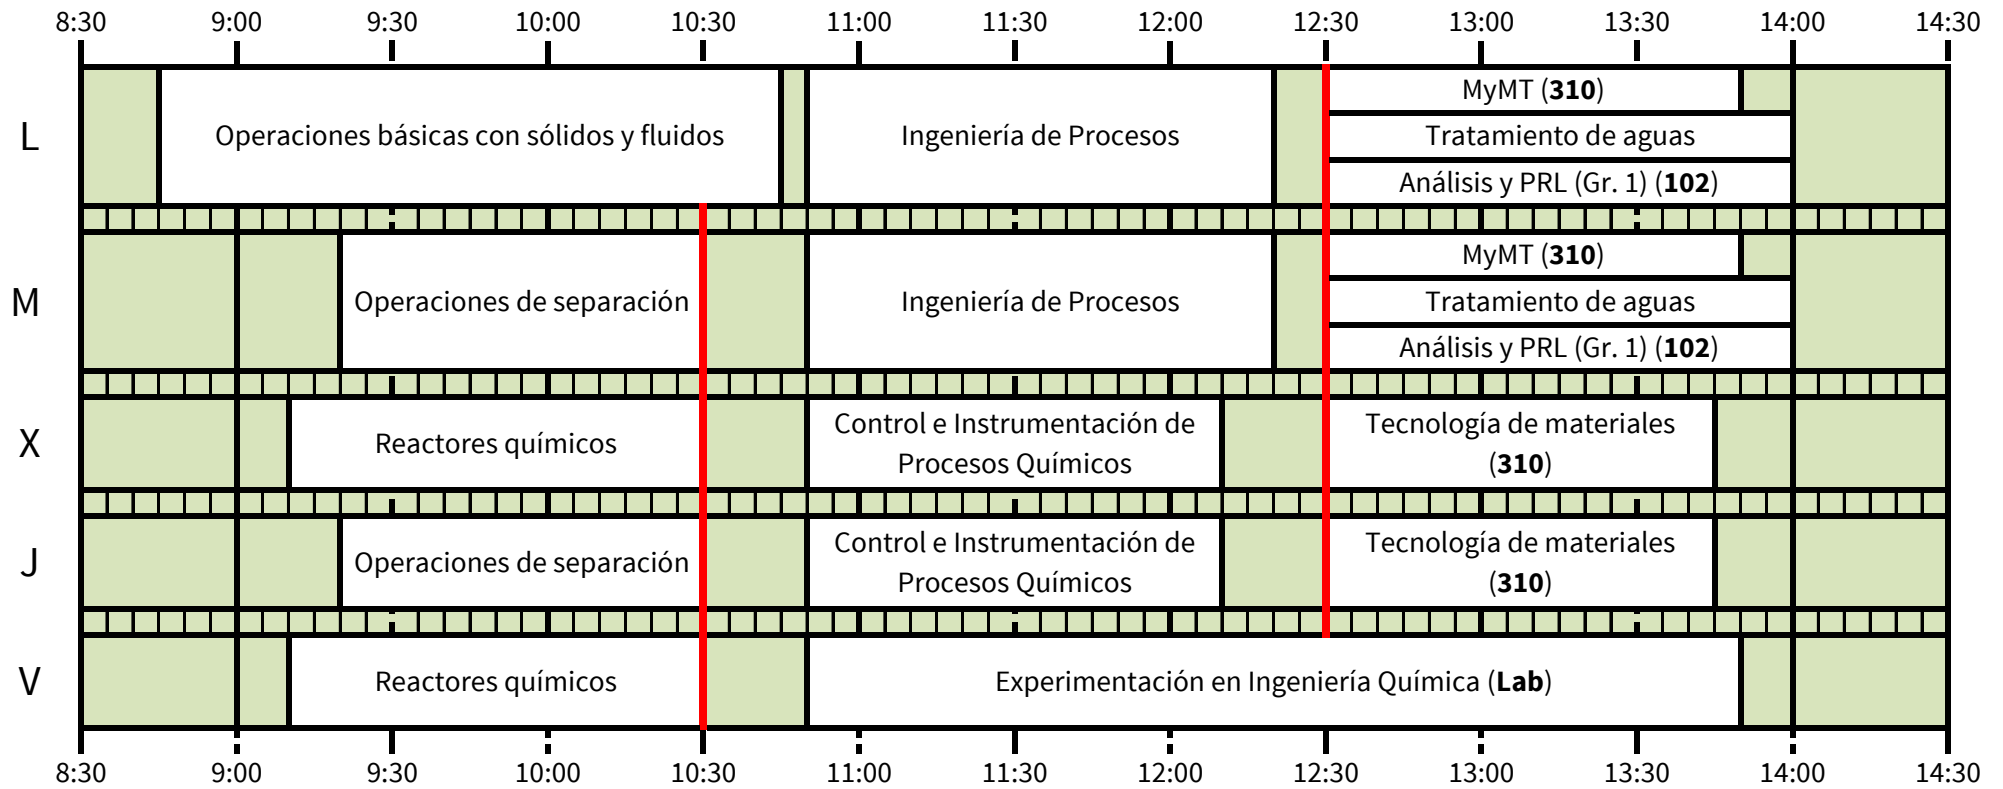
8:30 9:00 9:30 10:00 10:30 11:00 11:30 12:00 12:30 13:00 13:30 14:00 14:30

L
Operaciones básicas con sólidos y fluidos
Ingeniería de Procesos
MyMT (**310**)
Tratamiento de aguas
Análisis y PRL (Gr. 1) (**102**)

M
Operaciones de separación
Ingeniería de Procesos
MyMT (**310**)
Tratamiento de aguas
Análisis y PRL (Gr. 1) (**102**)

X
Reactores químicos
Control e Instrumentación de Procesos Químicos
Tecnología de materiales (**310**)

J
Operaciones de separación
Control e Instrumentación de Procesos Químicos
Tecnología de materiales (**310**)

V
Reactores químicos
Experimentación en Ingeniería Química (**Lab**)

8:30 9:00 9:30 10:00 10:30 11:00 11:30 12:00 12:30 13:00 13:30 14:00 14:30